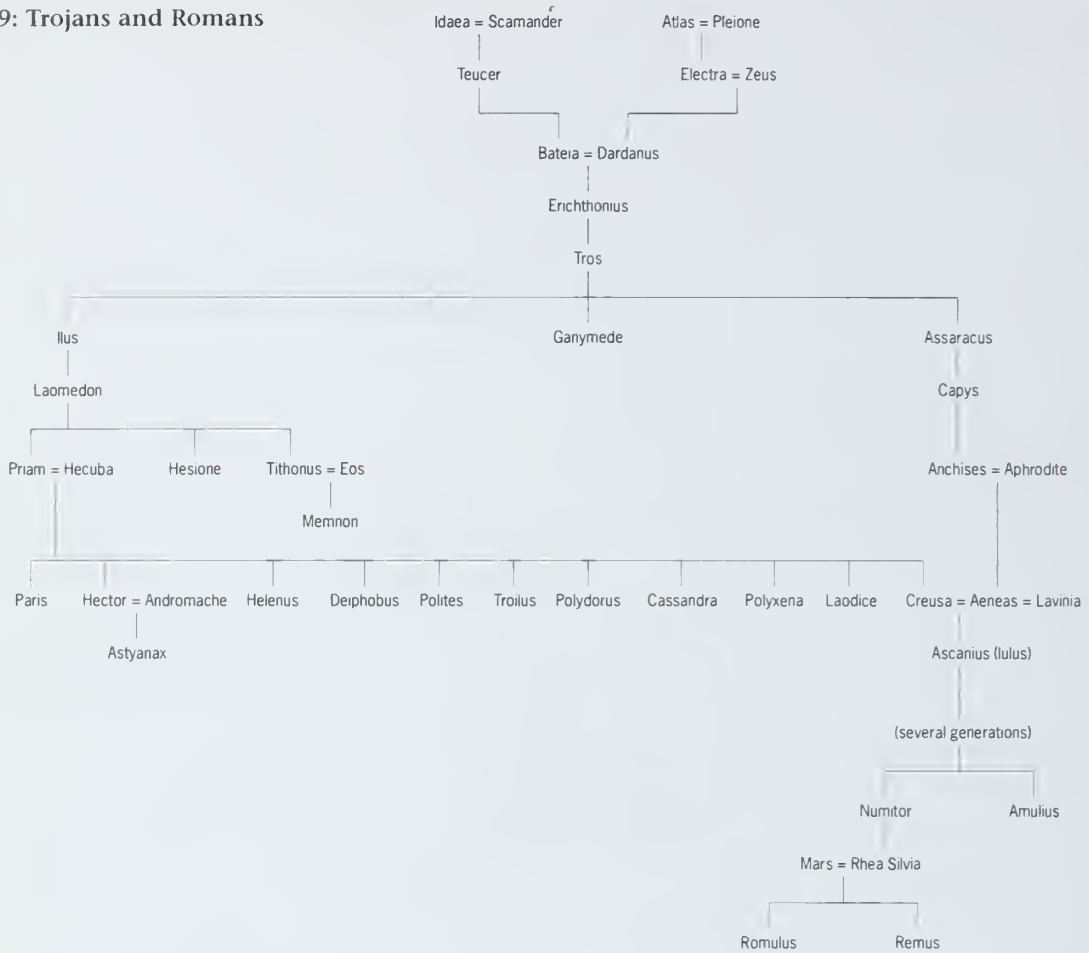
9: Trojans and Romans

Idaea = Scamander

Atlas = Pleione

Teucer

Electra = Zeus

Bateia = Dardanus

Erichthonius

Tros

Ilus

Ganymede

Assaracus

Laomedon

Capys

Priam = Hecuba

Hesione

Tithonus = Eos

Anchises = Aphrodite

Memnon

Paris

Hector = Andromache

Helenus

Deiphobus

Polites

Troilus

Polydorus

Cassandra

Polyxena

Laodice

Creusa = Aeneas = Lavinia

Astyanax

Ascanius (Iulus)

(several generations)

Numitor

Amulius

Mars = Rhea Silvia

Romulus

Remus